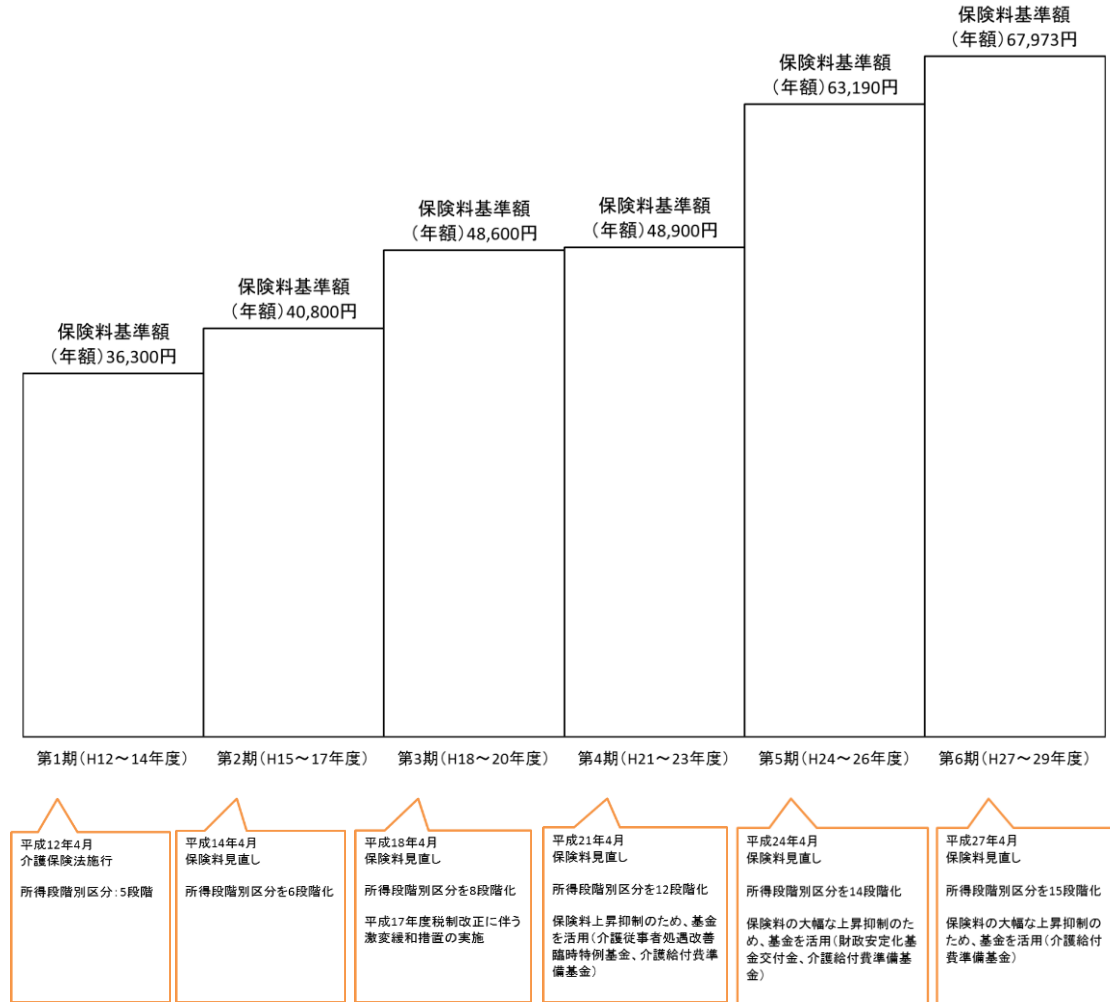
保険料基準額
（年額）67,973円

保険料基準額
（年額）63,190円

保険料基準額
（年額）48,600円

保険料基準額
（年額）48,900円

保険料基準額
（年額）40,800円

保険料基準額
（年額）36,300円

第1期（H12～14年度）
第2期（H15～17年度）
第3期（H18～20年度）
第4期（H21～23年度）
第5期（H24～26年度）
第6期（H27～29年度）

平成12年4月
介護保険法施行

所得段階別区分：5段階

平成14年4月
保険料見直し

所得段階別区分を6段階化

平成18年4月
保険料見直し

所得段階別区分を8段階化

平成17年度税制改正に伴う激変緩和措置の実施

平成21年4月
保険料見直し

所得段階別区分を12段階化

保険料上昇抑制のため、基金を活用（介護従事者処遇改善臨時特例基金、介護給付費準備基金）

平成24年4月
保険料見直し

所得段階別区分を14段階化

保険料の大幅な上昇抑制のため、基金を活用（財政安定化基金交付金、介護給付費準備基金）

平成27年4月
保険料見直し

所得段階別区分を15段階化

保険料の大幅な上昇抑制のため、基金を活用（介護給付費準備基金）